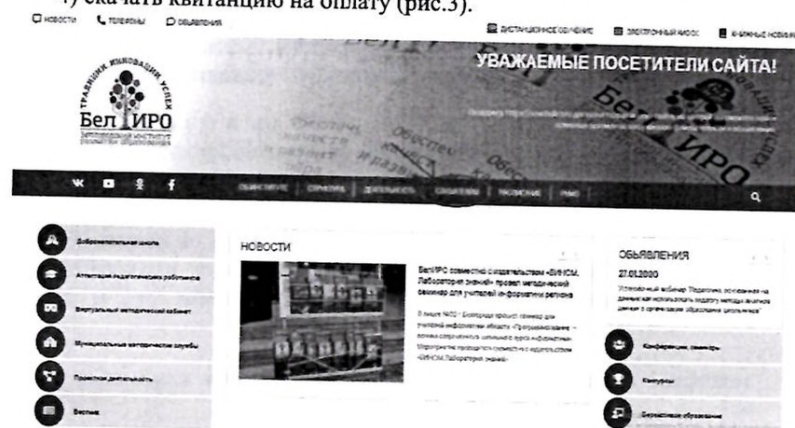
4) скачать квитанцию на оплату (рис.3).

НОВОСТИ ТЕЛЕФОНЫ ОБЪЯВЛЕНИЯ

ДИСТАНЦИОННОЕ ОБУЧЕНИЕ ЭЛЕКТРОННЫЙ КИОСК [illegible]

ТРАДИЦИИ ИННОВАЦИИ УСПЕХ
БелИРО
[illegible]

УВАЖАЕМЫЕ ПОСЕТИТЕЛИ САЙТА!

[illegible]

БелИРО

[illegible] | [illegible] | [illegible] | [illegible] | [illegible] | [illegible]

Добровольческая школа
Аттестация педагогических работников
Виртуальный методический кабинет
Муниципальные методические службы
Проектная деятельность
Вестник

НОВОСТИ

БелИРО совместно с издательством «БИНОМ. Лаборатория знаний» провел методический семинар для учителей информатики региона

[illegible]

ОБЪЯВЛЕНИЯ
27.01.2020
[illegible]

Конференции, семинары
Конкурсы
Бесплатное обучение